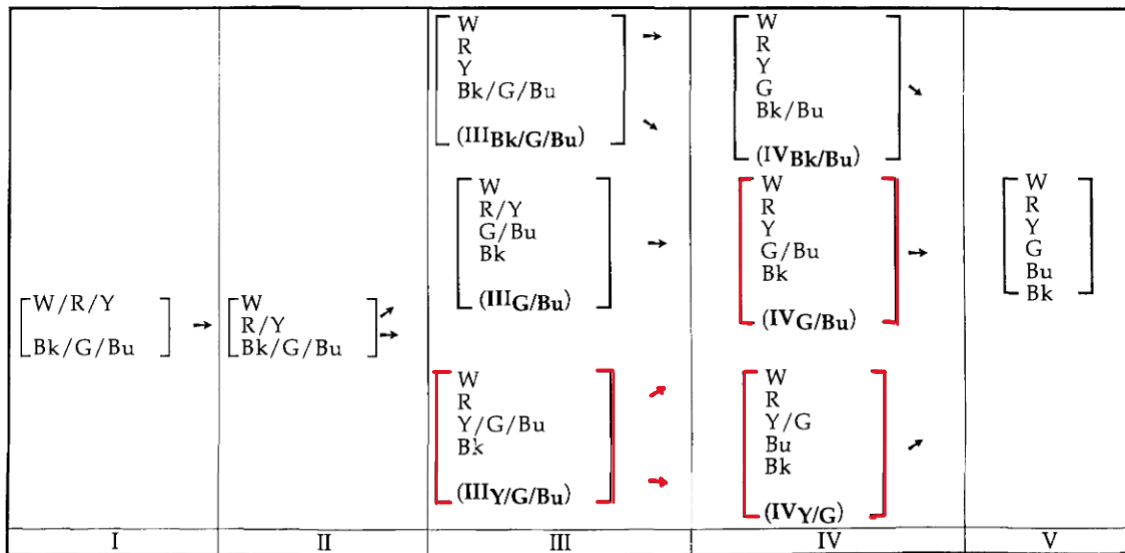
| | | | | |
|---|---|---|---|---|
| W/R/Y<br>Bk/G/Bu | W<br>R/Y<br>Bk/G/Bu | W<br>R<br>Y<br>Bk/G/Bu<br>(III$_{Bk/G/Bu}$)<br><br>W<br>R/Y<br>G/Bu<br>Bk<br>(III$_{G/Bu}$)<br><br>W<br>R<br>Y/G/Bu<br>Bk<br>(III$_{Y/G/Bu}$) | W<br>R<br>Y<br>G<br>Bk/Bu<br>(IV$_{Bk/Bu}$)<br><br>W<br>R<br>Y<br>G/Bu<br>Bk<br>(IV$_{G/Bu}$)<br><br>W<br>R<br>Y/G<br>Bu<br>Bk<br>(IV$_{Y/G}$) | W<br>R<br>Y<br>G<br>Bu<br>Bk |
| I | II | III | IV | V |